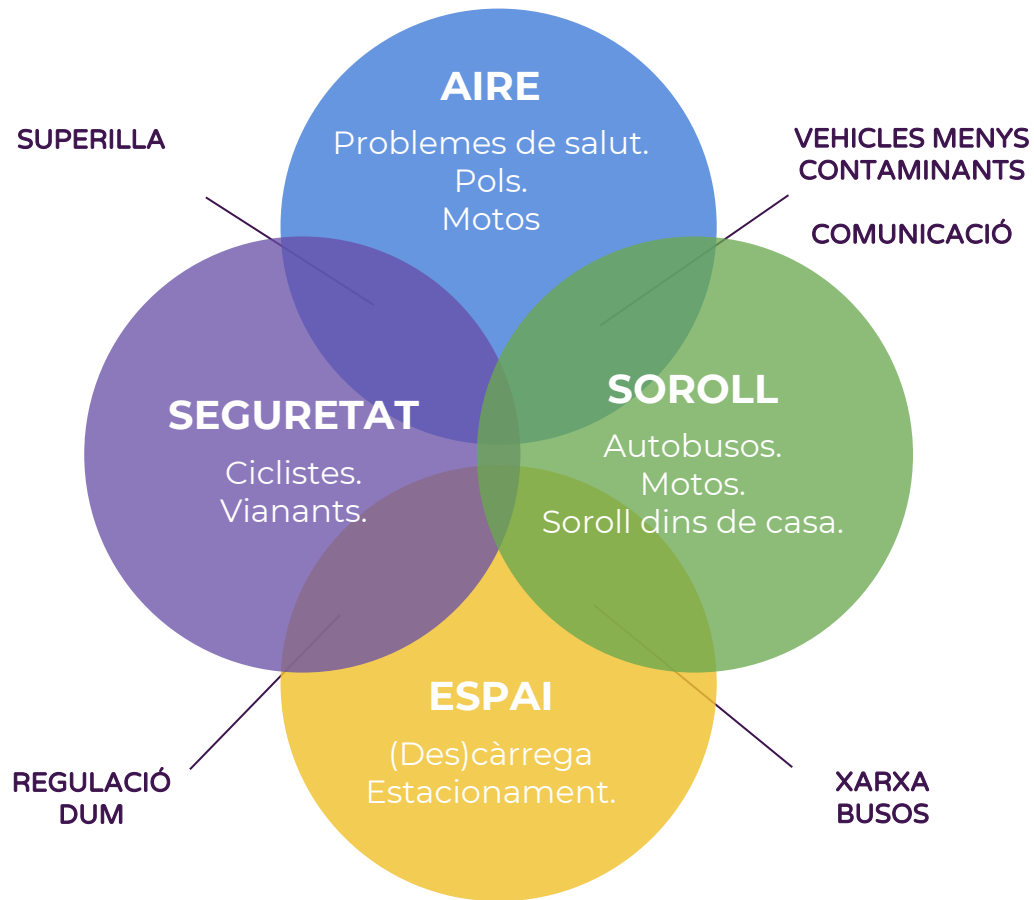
AIRE
Problemes de salut.
Pols.
Motos

SUPERILLA

VEHICLES MENYS CONTAMINANTS

COMUNICACIÓ

SEGURETAT
Ciclistes.
Vianants.

SOROLL
Autobusos.
Motos.
Soroll dins de casa.

ESPAI
(Des)càrrega
Estacionament.

REGULACIÓ DUM

XARXA BUSOS